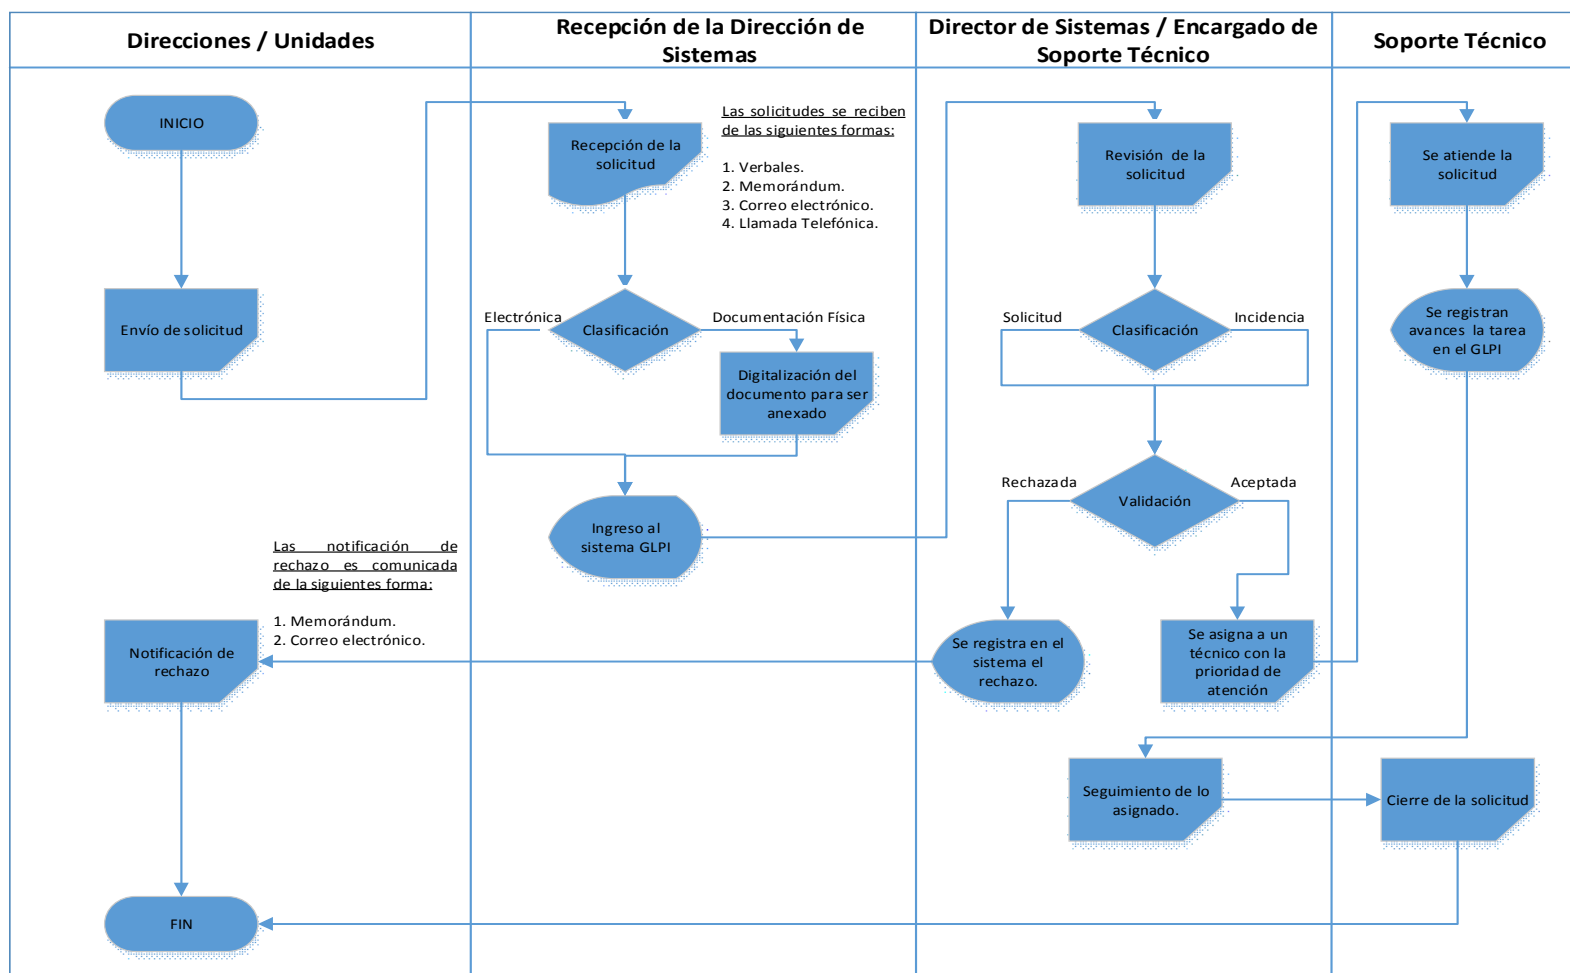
Direcciones / Unidades

Recepción de la Dirección de Sistemas

Director de Sistemas / Encargado de Soporte Técnico

Soporte Técnico

INICIO

Envío de solicitud

Recepción de la solicitud

Las solicitudes se reciben de las siguientes formas:

1. Verbales.
2. Memorándum.
3. Correo electrónico.
4. Llamada Telefónica.

Electrónica

Clasificación

Documentación Física

Digitalización del documento para ser anexado

Ingreso al sistema GLPI

Revisión de la solicitud

Solicitud

Clasificación

Incidencia

Rechazada

Validación

Aceptada

Se registra en el sistema el rechazo.

Se asigna a un técnico con la prioridad de atención

Se atiende la solicitud

Se registran avances la tarea en el GLPI

Las notificación de rechazo es comunicada de la siguientes forma:

1. Memorándum.
2. Correo electrónico.

Notificación de rechazo

Seguimiento de lo asignado.

Cierre de la solicitud

FIN